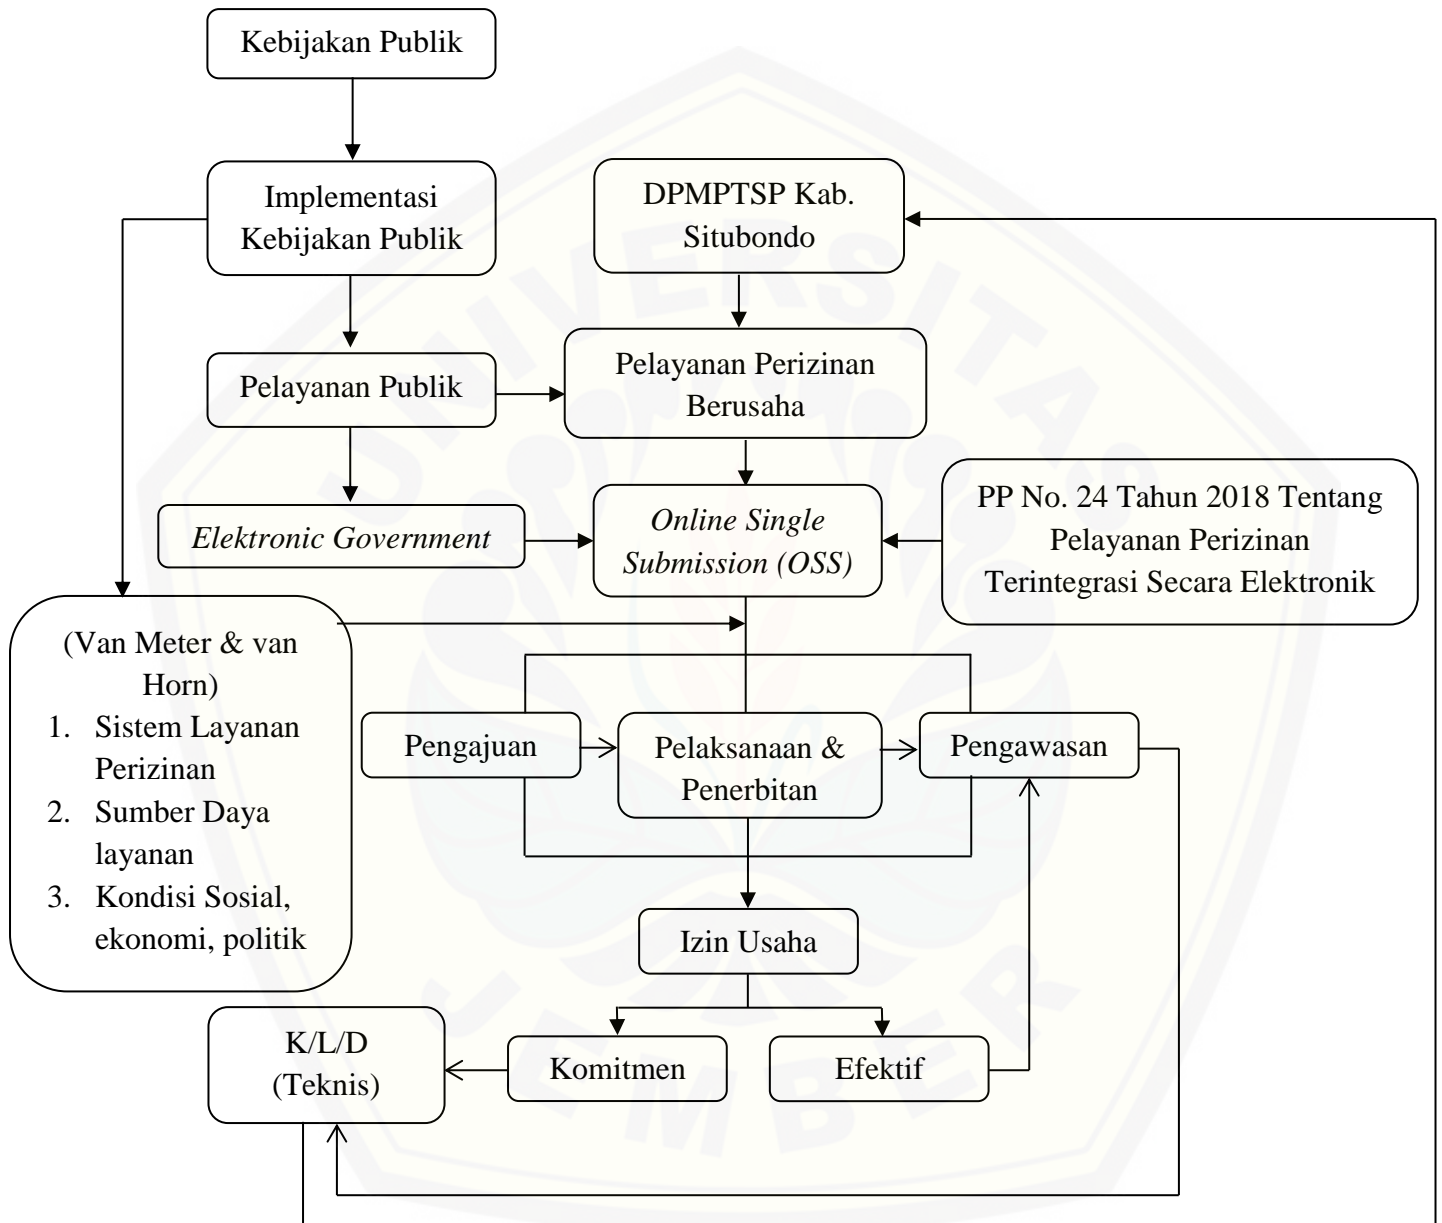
Kebijakan Publik

Implementasi Kebijakan Publik

DPMPTSP Kab. Situbondo

Pelayanan Publik

Pelayanan Perizinan Berusaha

Elektronic Government

Online Single Submission (OSS)

PP No. 24 Tahun 2018 Tentang Pelayanan Perizinan Terintegrasi Secara Elektronik

(Van Meter & van Horn)
1. Sistem Layanan Perizinan
2. Sumber Daya layanan
3. Kondisi Sosial, ekonomi, politik

Pengajuan

Pelaksanaan & Penerbitan

Pengawasan

Izin Usaha

K/L/D (Teknis)

Komitmen

Efektif